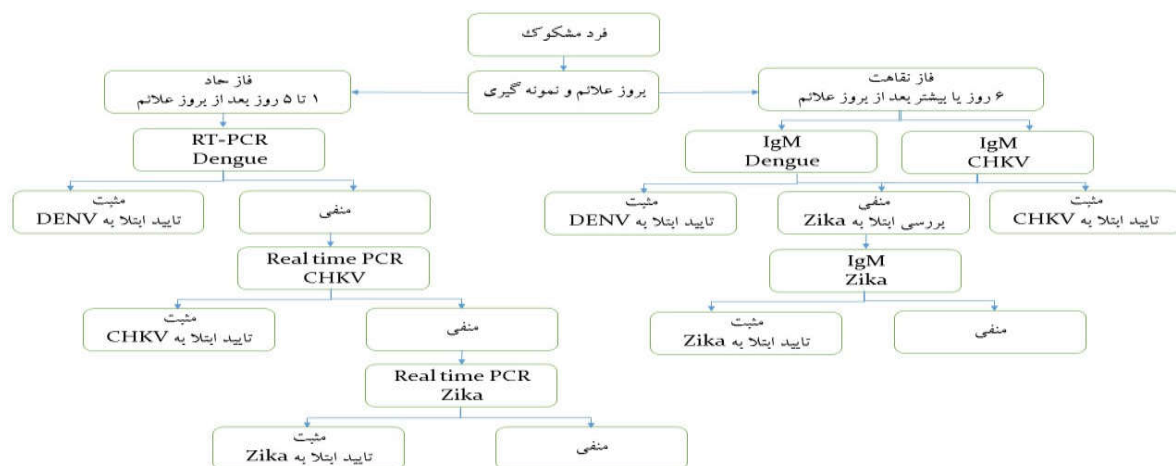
فرد مشکوک

بروز علائم و نمونه گیری

فاز حاد
۱ تا ۵ روز بعد از بروز علائم

فاز نقاهت
۶ روز یا بیشتر بعد از بروز علائم

RT-PCR
Dengue

مثبت
تایید ابتلا به DENV

منفی

Real time PCR
CHKV

مثبت
تایید ابتلا به CHKV

منفی

Real time PCR
Zika

مثبت
تایید ابتلا به Zika

منفی

IgM
CHKV

IgM
Dengue

مثبت
تایید ابتلا به CHKV

منفی
بررسی ابتلا به Zika

مثبت
تایید ابتلا به DENV

IgM
Zika

مثبت
تایید ابتلا به Zika

منفی